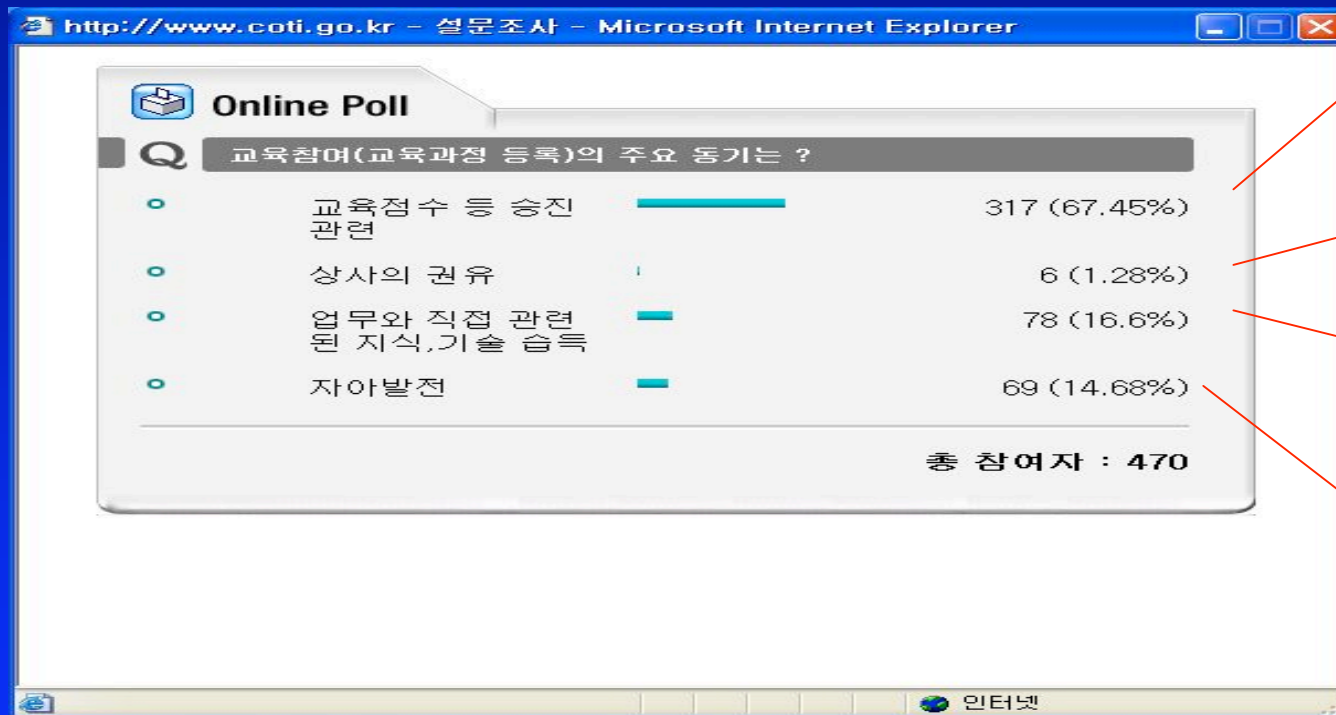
http://www.coti.go.kr - 설문조사 - Microsoft Internet Explorer

Online Poll

Q 교육참여(교육과정 등록)의 주요 동기는 ?

| | | |
|---|---|---|
| 교육점수 등 승진 관련 | | 317 (67.45%) |
| 상사의 권유 | | 6 (1.28%) |
| 업무와 직접 관련된 지식,기술 습득 | | 78 (16.6%) |
| 자아발전 | | 69 (14.68%) |

총 참여자 : 470

인터넷